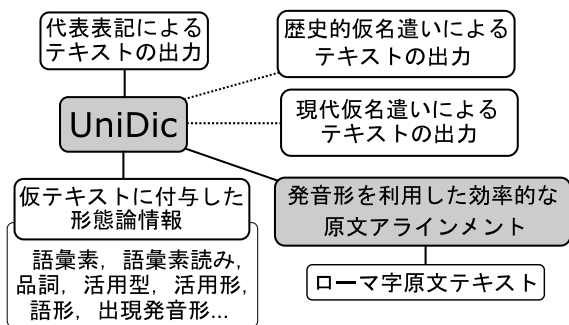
代表表記による
テキストの出力

歴史的仮名遣いによる
テキストの出力

UniDic

現代仮名遣いによる
テキストの出力

仮テキストに付与した
形態論情報

語彙素，語彙素読み，
品詞，活用型，活用形，
語形，出現発音形...

発音形を利用した効率的な
原文アラインメント

ローマ字原文テキスト